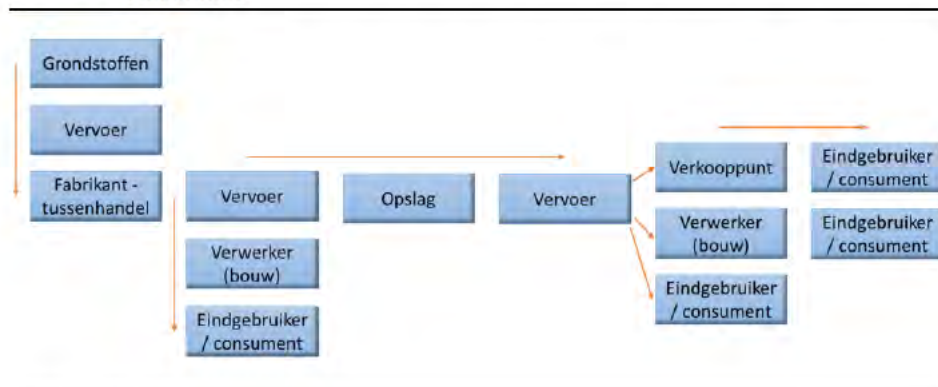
Grondstoffen

Vervoer

Fabrikant - tussenhandel

Vervoer

Verwerker (bouw)

Eindgebruiker / consument

Opslag

Vervoer

Verkooppunt

Verwerker (bouw)

Eindgebruiker / consument

Eindgebruiker / consument

Eindgebruiker / consument